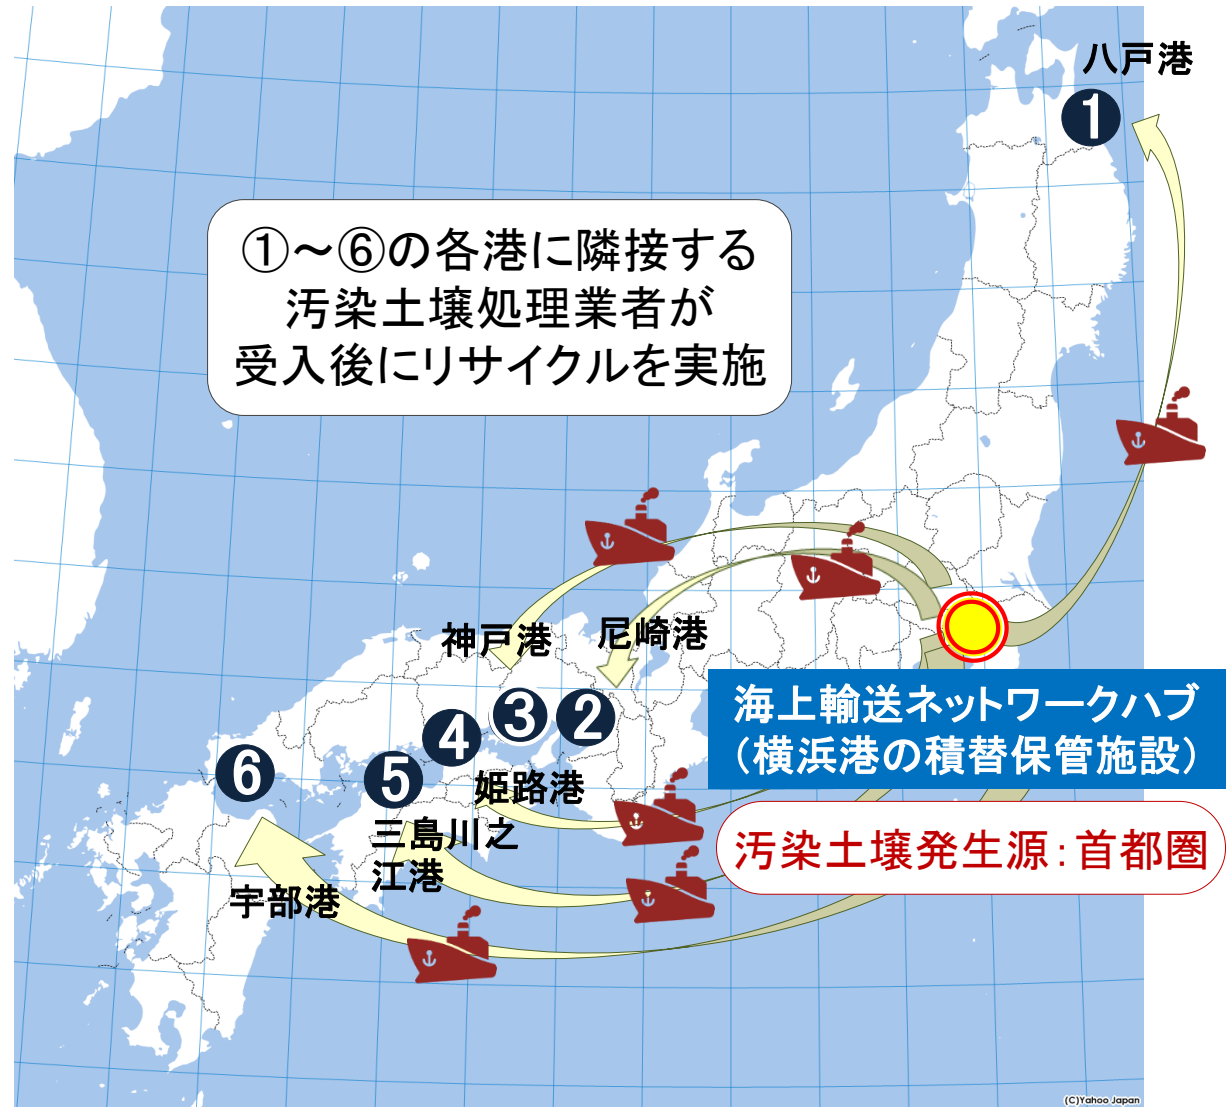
八戸港
❶

①～⑥の各港に隣接する
汚染土壌処理業者が
受入後にリサイクルを実施

神戸港
尼崎港

❸ ❷
❹
❻
❺

海上輸送ネットワークハブ
（横浜港の積替保管施設）

姫路港

三島川之
江港

汚染土壌発生源：首都圏

宇部港

(C)Yahoo Japan